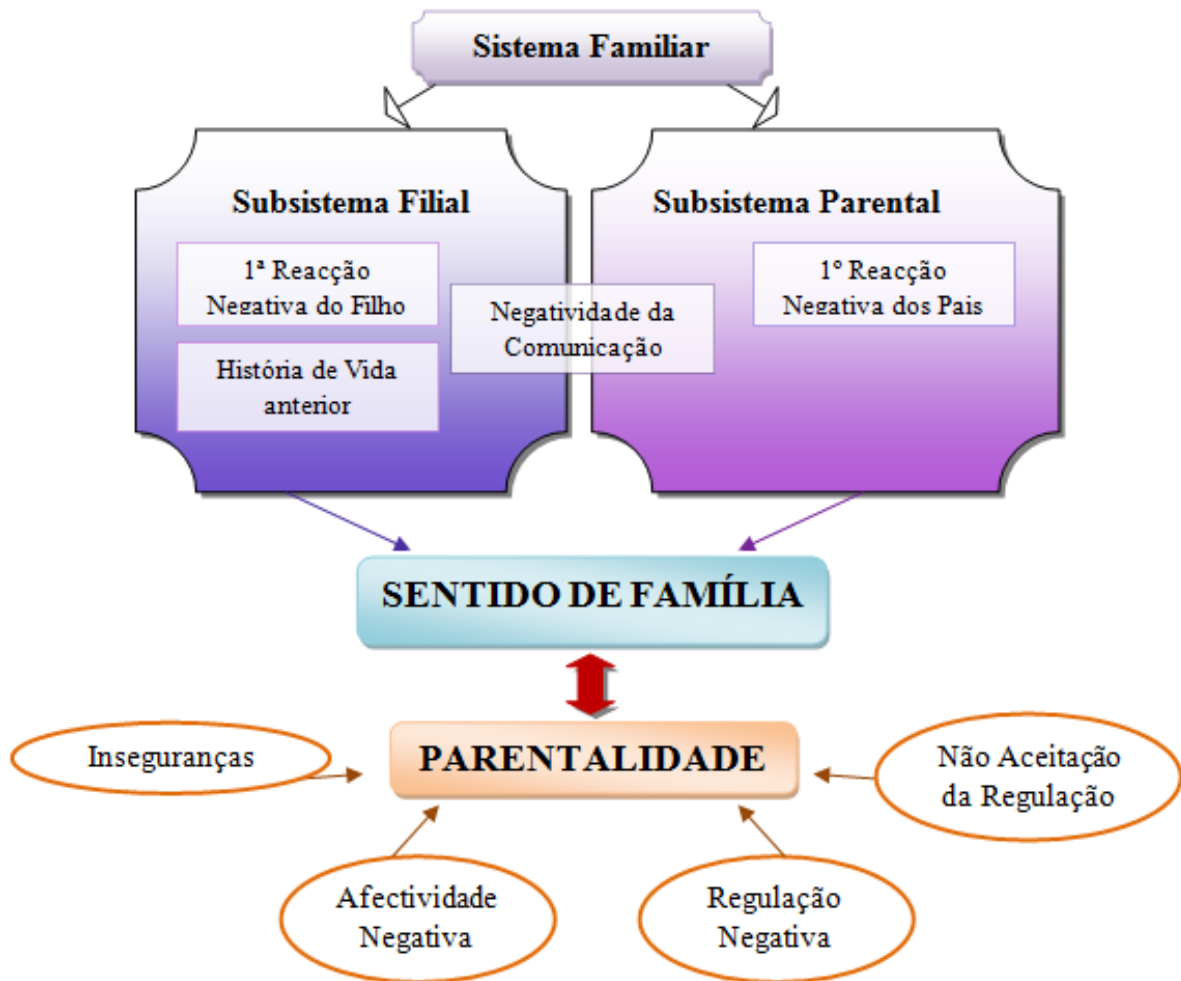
Sistema Familiar

Subsistema Filial

1ª Reacção Negativa do Filho

História de Vida anterior

Negatividade da Comunicação

Subsistema Parental

1º Reacção Negativa dos Pais

SENTIDO DE FAMÍLIA

Inseguranças

PARENTALIDADE

Não Aceitação da Regulação

Afectividade Negativa

Regulação Negativa